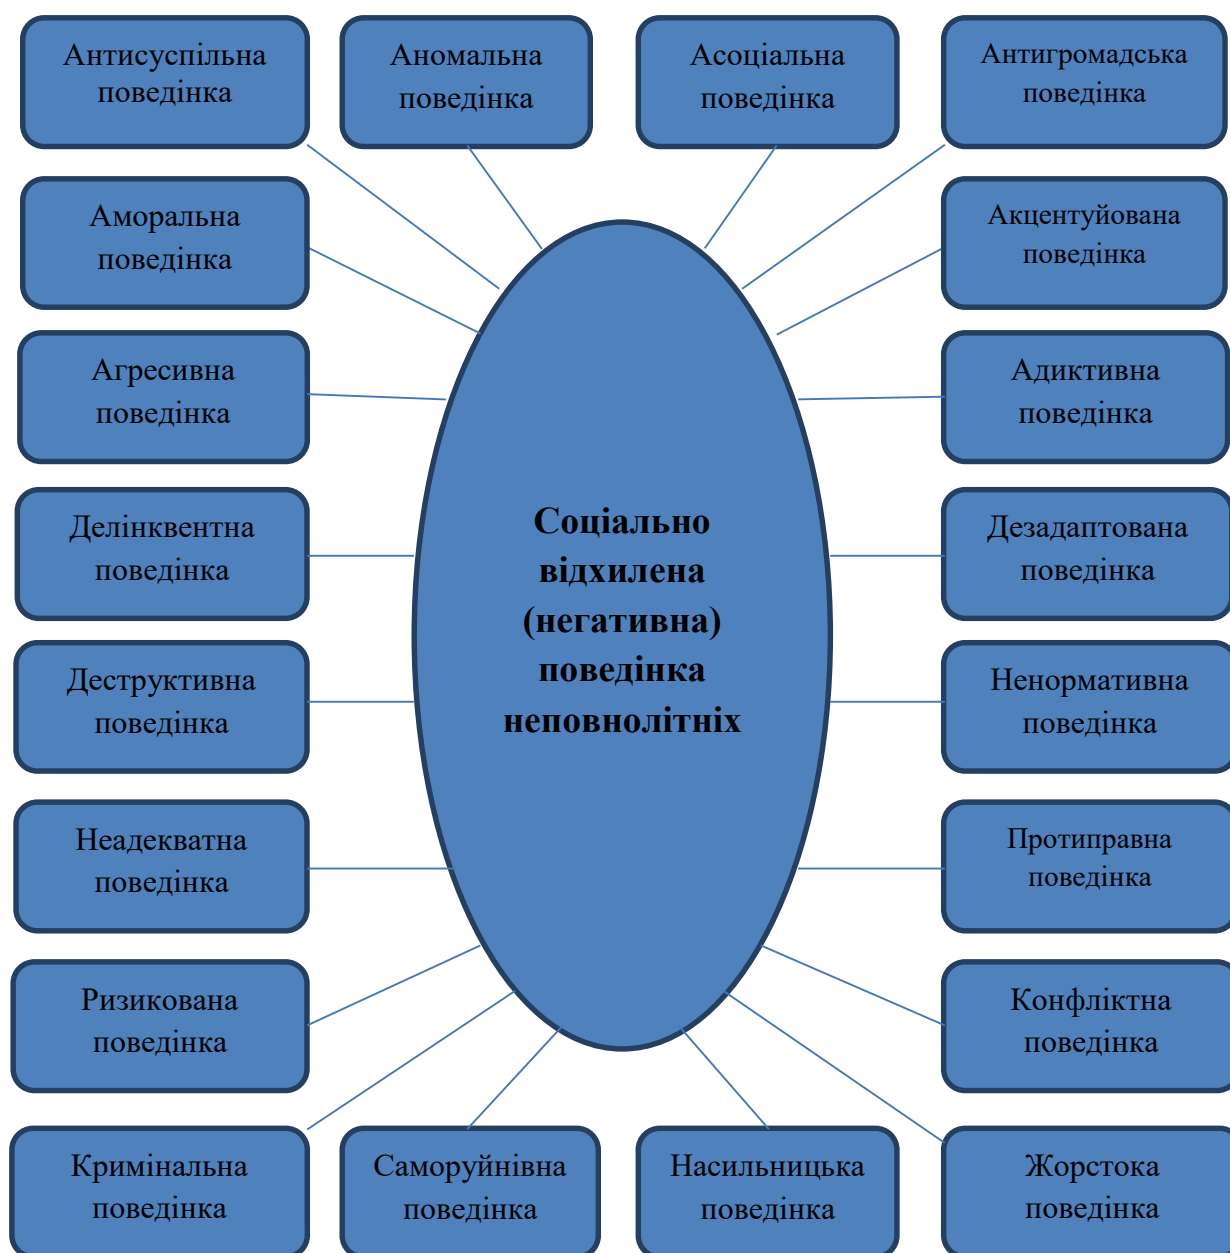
Антисуспільна поведінка

Аномальна поведінка

Асоціальна поведінка

Антигромадська поведінка

Аморальна поведінка

Акцентуйована поведінка

Агресивна поведінка

Адиктивна поведінка

Соціально відхилена (негативна) поведінка неповнолітніх

Делінквентна поведінка

Дезадаптована поведінка

Деструктивна поведінка

Ненормативна поведінка

Неадекватна поведінка

Протиправна поведінка

Ризикована поведінка

Конфліктна поведінка

Кримінальна поведінка

Саморуйнівна поведінка

Насильницька поведінка

Жорстока поведінка